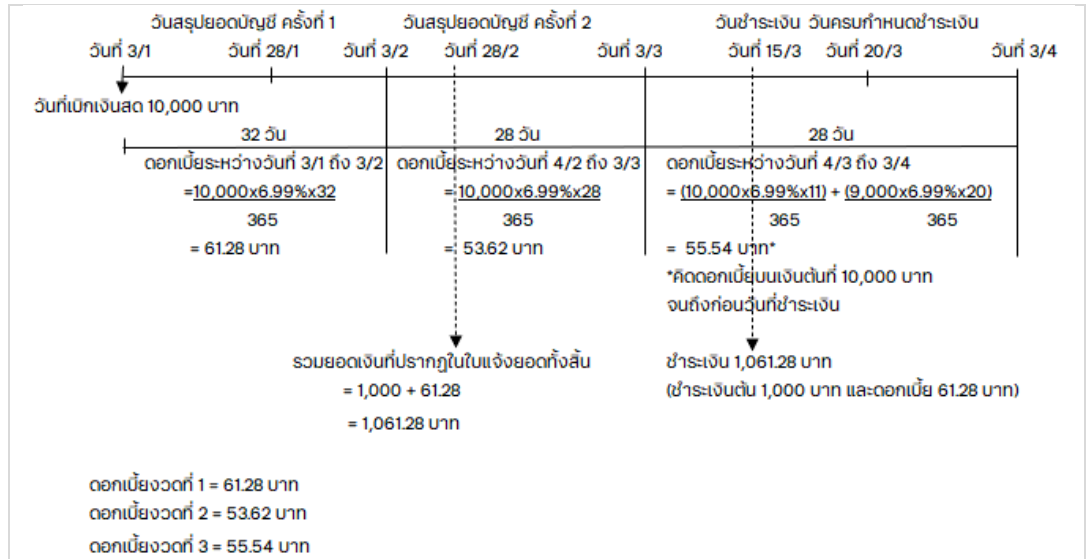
วันสรุปยอดบัญชี ครั้งที่ 1
วันสรุปยอดบัญชี ครั้งที่ 2
วันชำระเงิน
วันครบกำหนดชำระเงิน

วันที่ 3/1
วันที่ 28/1
วันที่ 3/2
วันที่ 28/2
วันที่ 3/3
วันที่ 15/3
วันที่ 20/3
วันที่ 3/4

วันที่เบิกเงินสด 10,000 บาท

32 วัน
28 วัน
28 วัน

ดอกเบี้ยระหว่างวันที่ 3/1 ถึง 3/2
$=\frac{10,000 \times 6.99\% \times 32}{365}$
= 61.28 บาท

ดอกเบี้ยระหว่างวันที่ 4/2 ถึง 3/3
$=\frac{10,000 \times 6.99\% \times 28}{365}$
= 53.62 บาท

ดอกเบี้ยระหว่างวันที่ 4/3 ถึง 3/4
$= \frac{(10,000 \times 6.99\% \times 11)}{365} + \frac{(9,000 \times 6.99\% \times 20)}{365}$
= 55.54 บาท*
*คิดดอกเบี้ยบนเงินต้นที่ 10,000 บาท จนถึงก่อนวันที่ชำระเงิน

รวมยอดเงินที่ปรากฏในใบแจ้งยอดทั้งสิ้น
= 1,000 + 61.28
= 1,061.28 บาท

ชำระเงิน 1,061.28 บาท
(ชำระเงินต้น 1,000 บาท และดอกเบี้ย 61.28 บาท)

ดอกเบี้ยงวดที่ 1 = 61.28 บาท
ดอกเบี้ยงวดที่ 2 = 53.62 บาท
ดอกเบี้ยงวดที่ 3 = 55.54 บาท